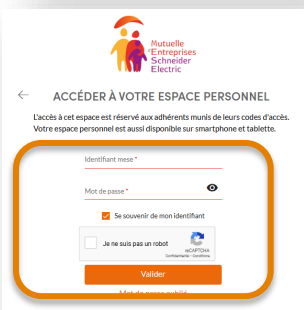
Mutuelle
Entreprises
Schneider
Electric

←

ACCÉDER À VOTRE ESPACE PERSONNEL

L'accès à cet espace est réservé aux adhérents munis de leurs codes d'accès. Votre espace personnel est aussi disponible sur smartphone et tablette.

Identifiant mese *

Mot de passe *

Se souvenir de mon identifiant

Je ne suis pas un robot

reCAPTCHA
Confidentialité - Conditions

Valider

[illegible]